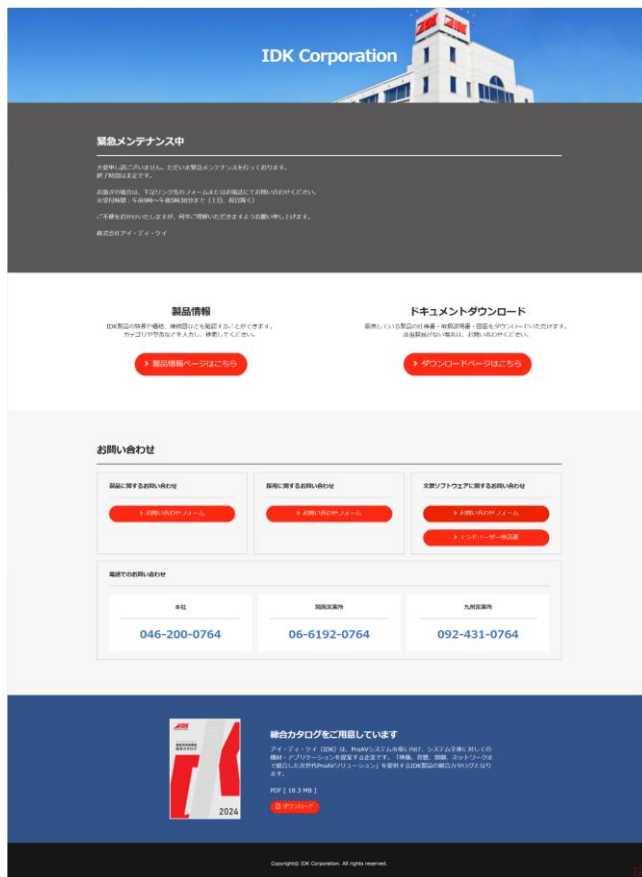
IDK Corporation

緊急メンテナンス中

大変申し訳ございません。ただいま緊急メンテナンスを行っております。
終了時刻は未定です。

お急ぎの場合は、下記リンク先のフォームまたはお電話にてお問い合わせください。
※受付時間：午前9時〜午後5時30分まで（土日、祝日除く）

ご不便をおかけいたしますが、何卒ご理解いただきますようお願い申し上げます。

株式会社アイ・ディ・ケイ

製品情報

IDK製品の仕様や価格、機能図などを確認することができます。
カテゴリや型番などで入力し、検索してください。

製品情報ページはこちら

ドキュメントダウンロード

販売している製品の仕様書・取扱説明書・図面をダウンロードいただけます。
該当製品がない場合は、お問い合わせください。

ダウンロードページはこちら

お問い合わせ

製品に関するお問い合わせ

お問い合わせフォーム

採用に関するお問い合わせ

お問い合わせフォーム

文教ソフトウェアに関するお問い合わせ

お問い合わせフォーム

エンドユーザー申請書

電話でのお問い合わせ

本社

046-200-0764

関西営業所

06-6192-0764

九州営業所

092-431-0764

2024

総合カタログをご用意しています

アイ・ディ・ケイ（IDK）は、ProAVシステムを軸に向け、システム全体に対しての機材・アプリケーションを提案する企業です。「映像、音響、制御、ネットワークを統合した次世代ProAVソリューション」を提供するIDK製品の総合カタログとなります。

PDF [ 18.3 MB ]

ダウンロード

Copyright© IDK Corporation. All rights reserved.